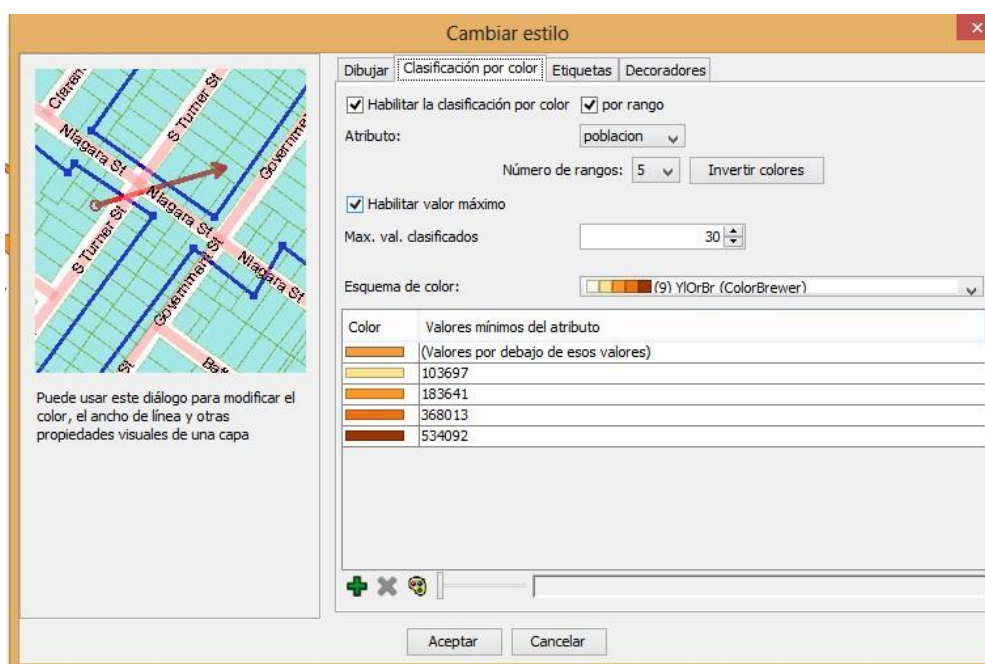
Cambiar estilo

Clarem
S Turner St
Niagara St
Government
Niagara St
S Turner St
Niagara St
Niagara St
Government St
St
Ba

Puede usar este diálogo para modificar el color, el ancho de línea y otras propiedades visuales de una capa

Dibujar | Clasificación por color | Etiquetas | Decoradores

Habilitar la clasificación por color
por rango

Atributo: poblacion

Número de rangos: 5
Invertir colores

Habilitar valor máximo

Max. val. clasificados 30

Esquema de color: (9) YlOrBr (ColorBrewer)

| Color | Valores mínimos del atributo |
|---|---|
| | (Valores por debajo de esos valores) |
| | 103697 |
| | 183641 |
| | 368013 |
| | 534092 |

Aceptar
Cancelar